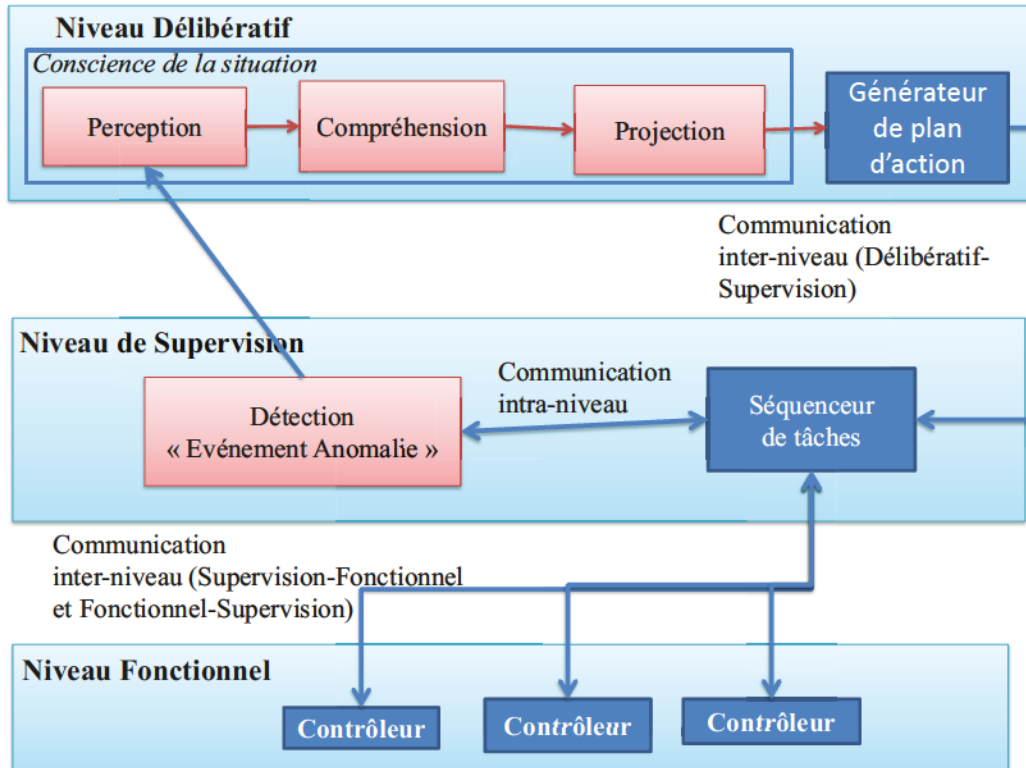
Niveau Délibératif

Conscience de la situation

Perception

Compréhension

Projection

Générateur de plan d'action

Communication inter-niveau (Délibératif-Supervision)

Niveau de Supervision

Communication intra-niveau

Détection « Evénement Anomalie »

Séquenceur de tâches

Communication inter-niveau (Supervision-Fonctionnel et Fonctionnel-Supervision)

Niveau Fonctionnel

Contrôleur

Contrôleur

Contrôleur